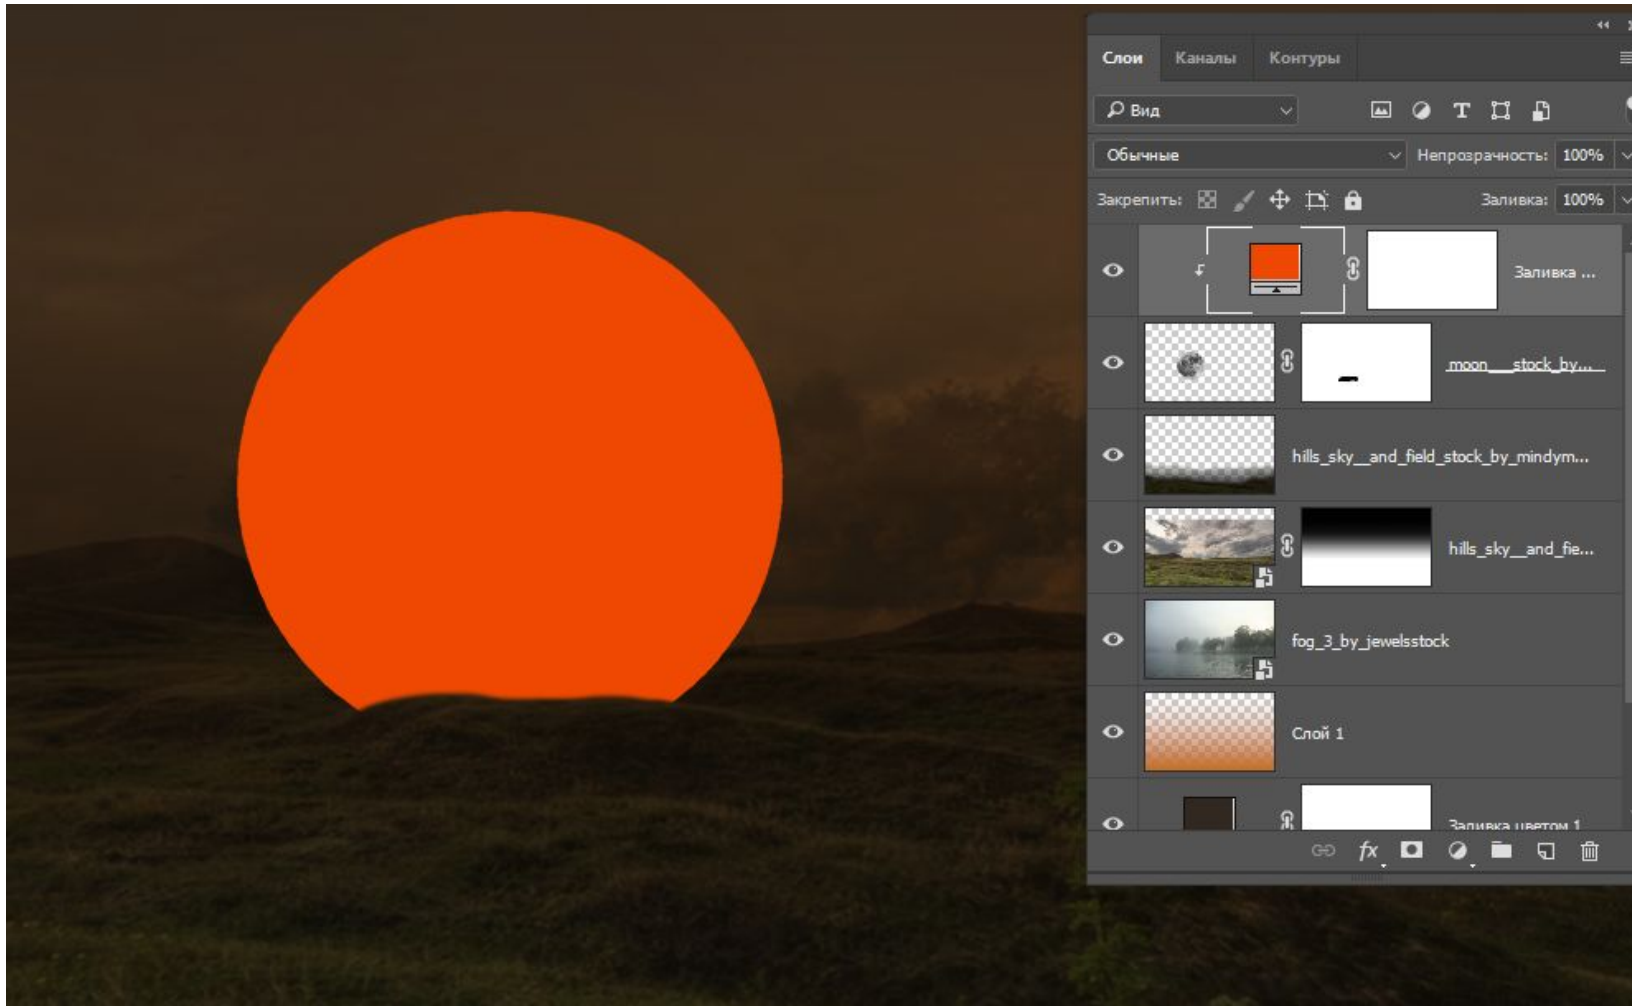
Слои Каналы Контуры

Вид

Обычные Непрозрачность: 100%

Закрепить: Заливка: 100%

Заливка ...

moon__stock_by...

hills_sky__and_field_stock_by_mindym...

hills_sky__and_fie...

fog_3_by_jewelsstock

Слой 1

Заливка цветом 1